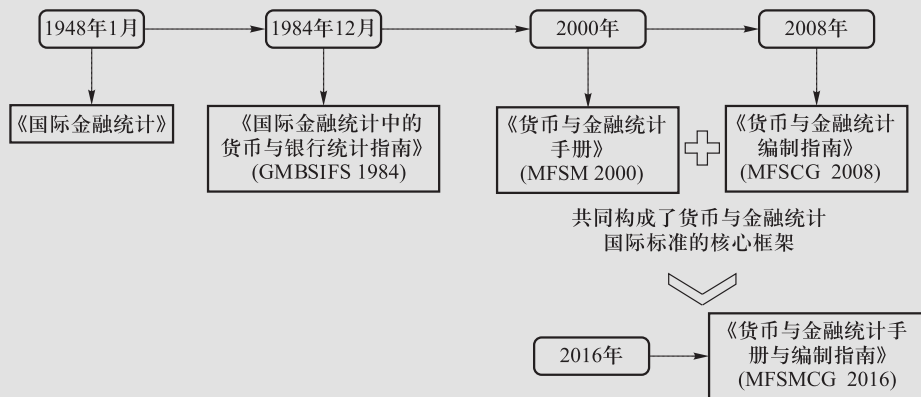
1948年1月

1984年12月

2000年

2008年

《国际金融统计》

《国际金融统计中的货币与银行统计指南》(GMBSIFS 1984)

《货币与金融统计手册》(MFSM 2000)

《货币与金融统计编制指南》(MFSCG 2008)

共同构成了货币与金融统计国际标准的核心框架

2016年

《货币与金融统计手册与编制指南》(MFSMCG 2016)